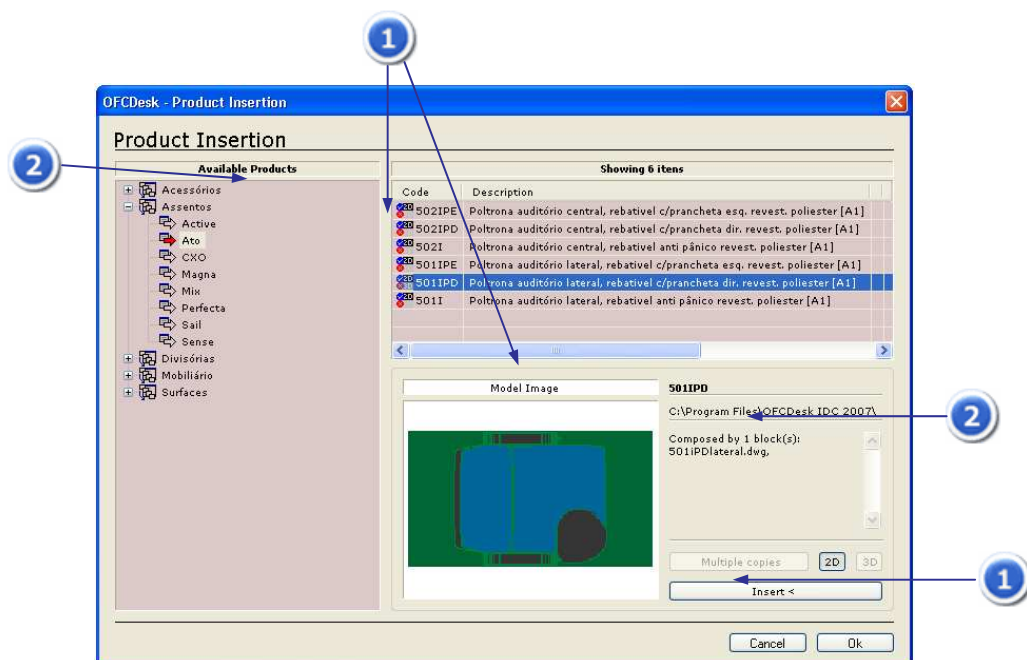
1

OFCDesk - Product Insertion

Product Insertion

2

Available Products

Acessórios
Assentos
Active
Ato
CXO
Magna
Mix
Perfecta
Sail
Sense
Divisórias
Mobiliário
Surfaces

Showing 6 itens

| Code | Description |
|---|---|
| 502IPE | Poltrona auditório central, rebativel c/prancheta esq. revest. poliester [A1] |
| 502IPD | Poltrona auditório central, rebativel c/prancheta dir. revest. poliester [A1] |
| 502I | Poltrona auditório central, rebativel anti pânico revest. poliester [A1] |
| 501IPE | Poltrona auditório lateral, rebativel c/prancheta esq. revest. poliester [A1] |
| 501IPD | Poltrona auditório lateral, rebativel c/prancheta dir. revest. poliester [A1] |
| 501I | Poltrona auditório lateral, rebativel anti pânico revest. poliester [A1] |

Model Image

501IPD

C:\Program Files\OFCDesk IDC 2007\

2

Composed by 1 block(s):
501iPDlateral.dwg,

Multiple copies 2D 3D

Insert <

1

Cancel Ok